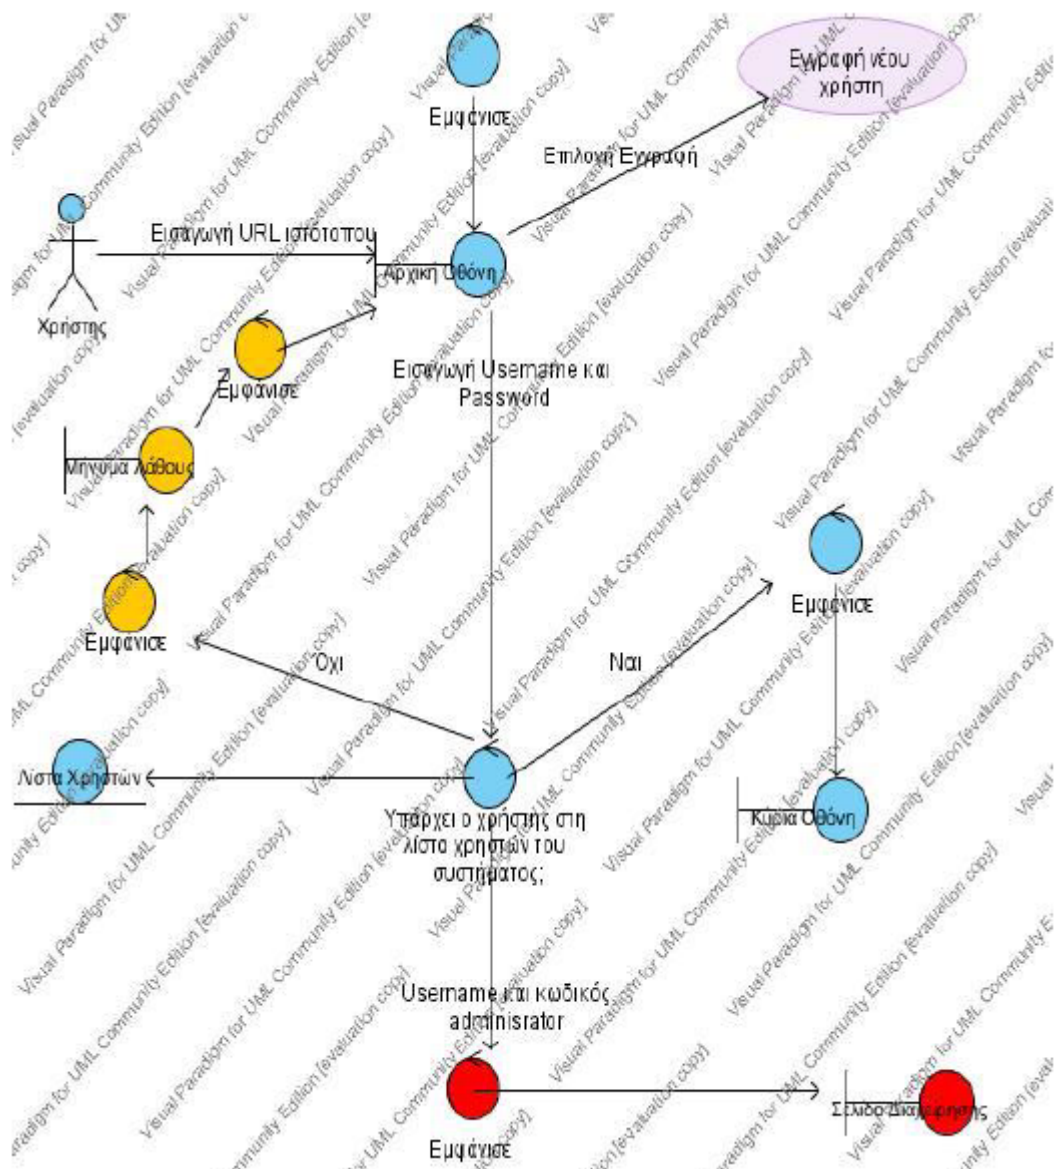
Εμφάνισε

Εγγραφή νέου χρήστη

Επιλογή Εγγραφή

Εισαγωγή URL ιστότοπου

Αρχική Οθόνη

Χρήστης

Εμφάνισε

Εισαγωγή Username και Password

Μήνυμα λάθους

Εμφάνισε

Εμφάνισε

Όχι

Ναι

Λίστα Χρηστών

Υπάρχει ο χρήστης στη λίστα χρηστών του συστήματος;

Κύρια Οθόνη

Username και κωδικός administrator

Εμφάνισε

Σελίδα Διαχείρισης

Visual Paradigm for UML Community Edition [evaluation copy]